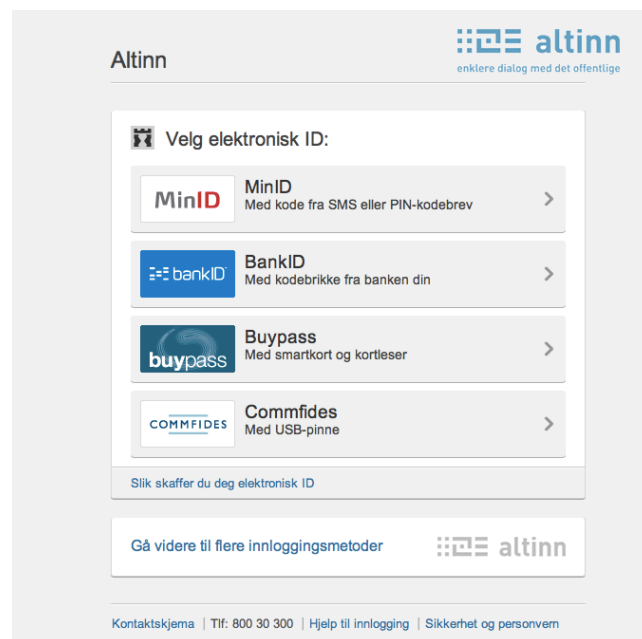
Altinn

altinn
enklere dialog med det offentlige

Velg elektronisk ID:

MinID
MinID
Med kode fra SMS eller PIN-kodebrev

bankID
BankID
Med kodebrikke fra banken din

buypass
Buypass
Med smartkort og kortleser

COMMFIDES
Commfides
Med USB-pinne

Slik skaffer du deg elektronisk ID

Gå videre til flere innloggingsmetoder

altinn

Kontaktskjema | Tlf: 800 30 300 | Hjelp til innlogging | Sikkerhet og personvern